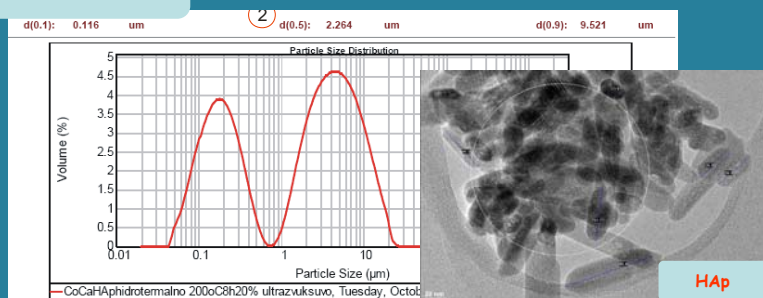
d(0.1): 0.116 um

2

d(0.5): 2.264 um

d(0.9): 9.521 um

Particle Size Distribution

5
4.5
4
3.5
3
2.5
2
1.5
1
0.5
0

Volume (%)

0.01 0.1 1 10

Particle Size (μm)

—CoCaHAphidrotermalno 200oC8h20% ultrazvuksuvo, Tuesday, Octob

HAp